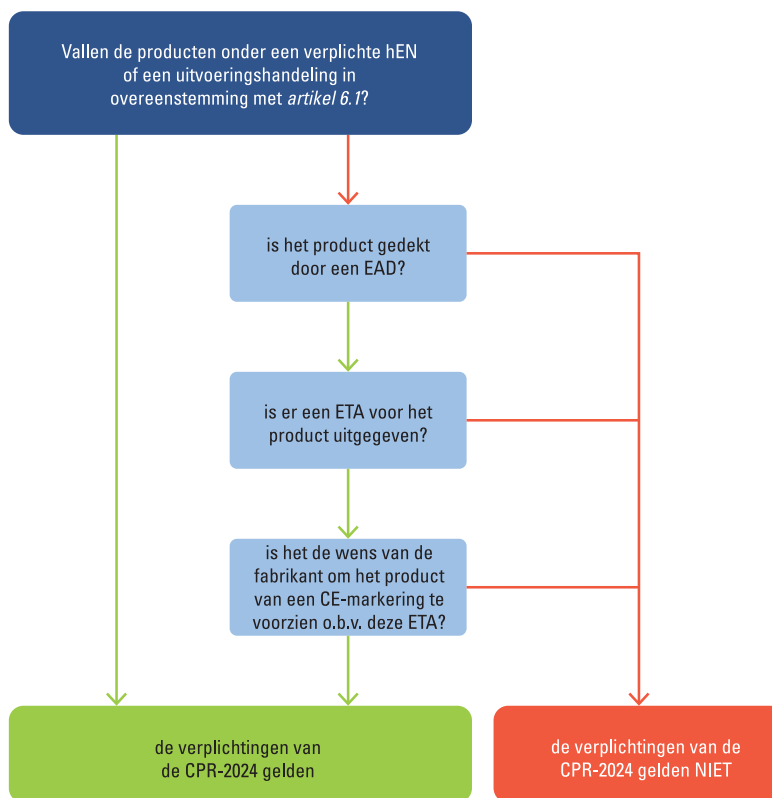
Vallen de producten onder een verplichte hEN of een uitvoeringshandeling in overeenstemming met *artikel 6.1*?

is het product gedekt door een EAD?

is er een ETA voor het product uitgegeven?

is het de wens van de fabrikant om het product van een CE-markering te voorzien o.b.v. deze ETA?

de verplichtingen van de CPR-2024 gelden

de verplichtingen van de CPR-2024 gelden NIET